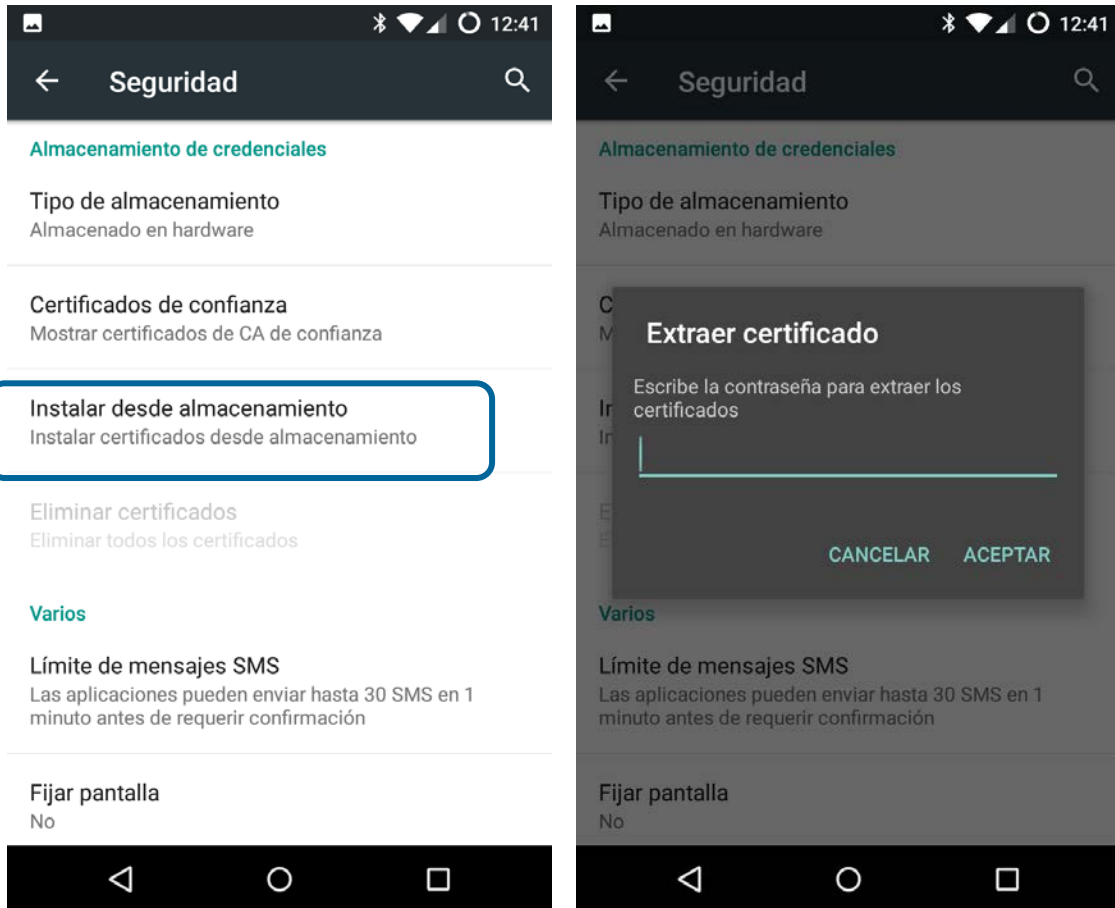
12:41

Seguridad

Almacenamiento de credenciales

Tipo de almacenamiento
Almacenado en hardware

Certificados de confianza
Mostrar certificados de CA de confianza

Instalar desde almacenamiento
Instalar certificados desde almacenamiento

Eliminar certificados
Eliminar todos los certificados

Varios

Límite de mensajes SMS
Las aplicaciones pueden enviar hasta 30 SMS en 1 minuto antes de requerir confirmación

Fijar pantalla
No

12:41

Seguridad

Almacenamiento de credenciales

Tipo de almacenamiento
Almacenado en hardware

C
M

Extraer certificado

Escribe la contraseña para extraer los certificados

CANCELAR ACEPTAR

In
In

E
E

Varios

Límite de mensajes SMS
Las aplicaciones pueden enviar hasta 30 SMS en 1 minuto antes de requerir confirmación

Fijar pantalla
No